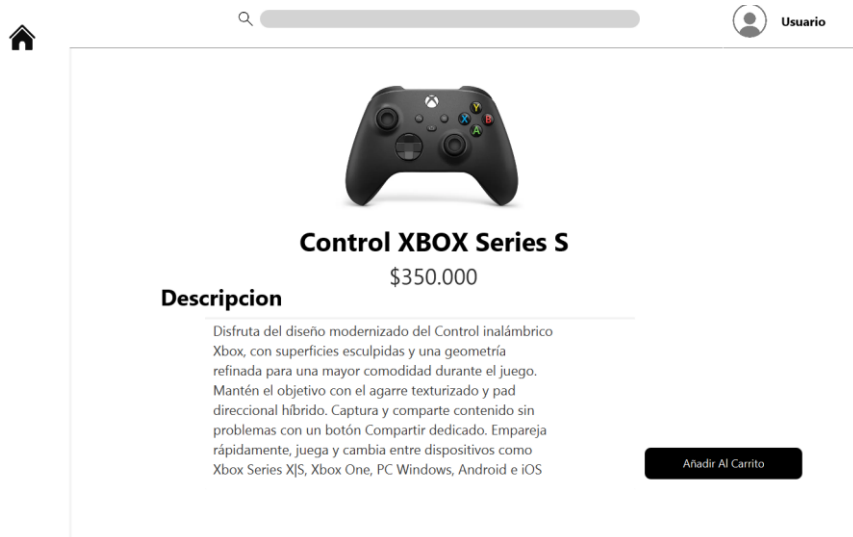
Usuario

Control XBOX Series S

$350.000

Descripcion

Disfruta del diseño modernizado del Control inalámbrico Xbox, con superficies esculpidas y una geometría refinada para una mayor comodidad durante el juego. Mantén el objetivo con el agarre texturizado y pad direccional híbrido. Captura y comparte contenido sin problemas con un botón Compartir dedicado. Empareja rápidamente, juega y cambia entre dispositivos como Xbox Series X|S, Xbox One, PC Windows, Android e iOS

Añadir Al Carrito